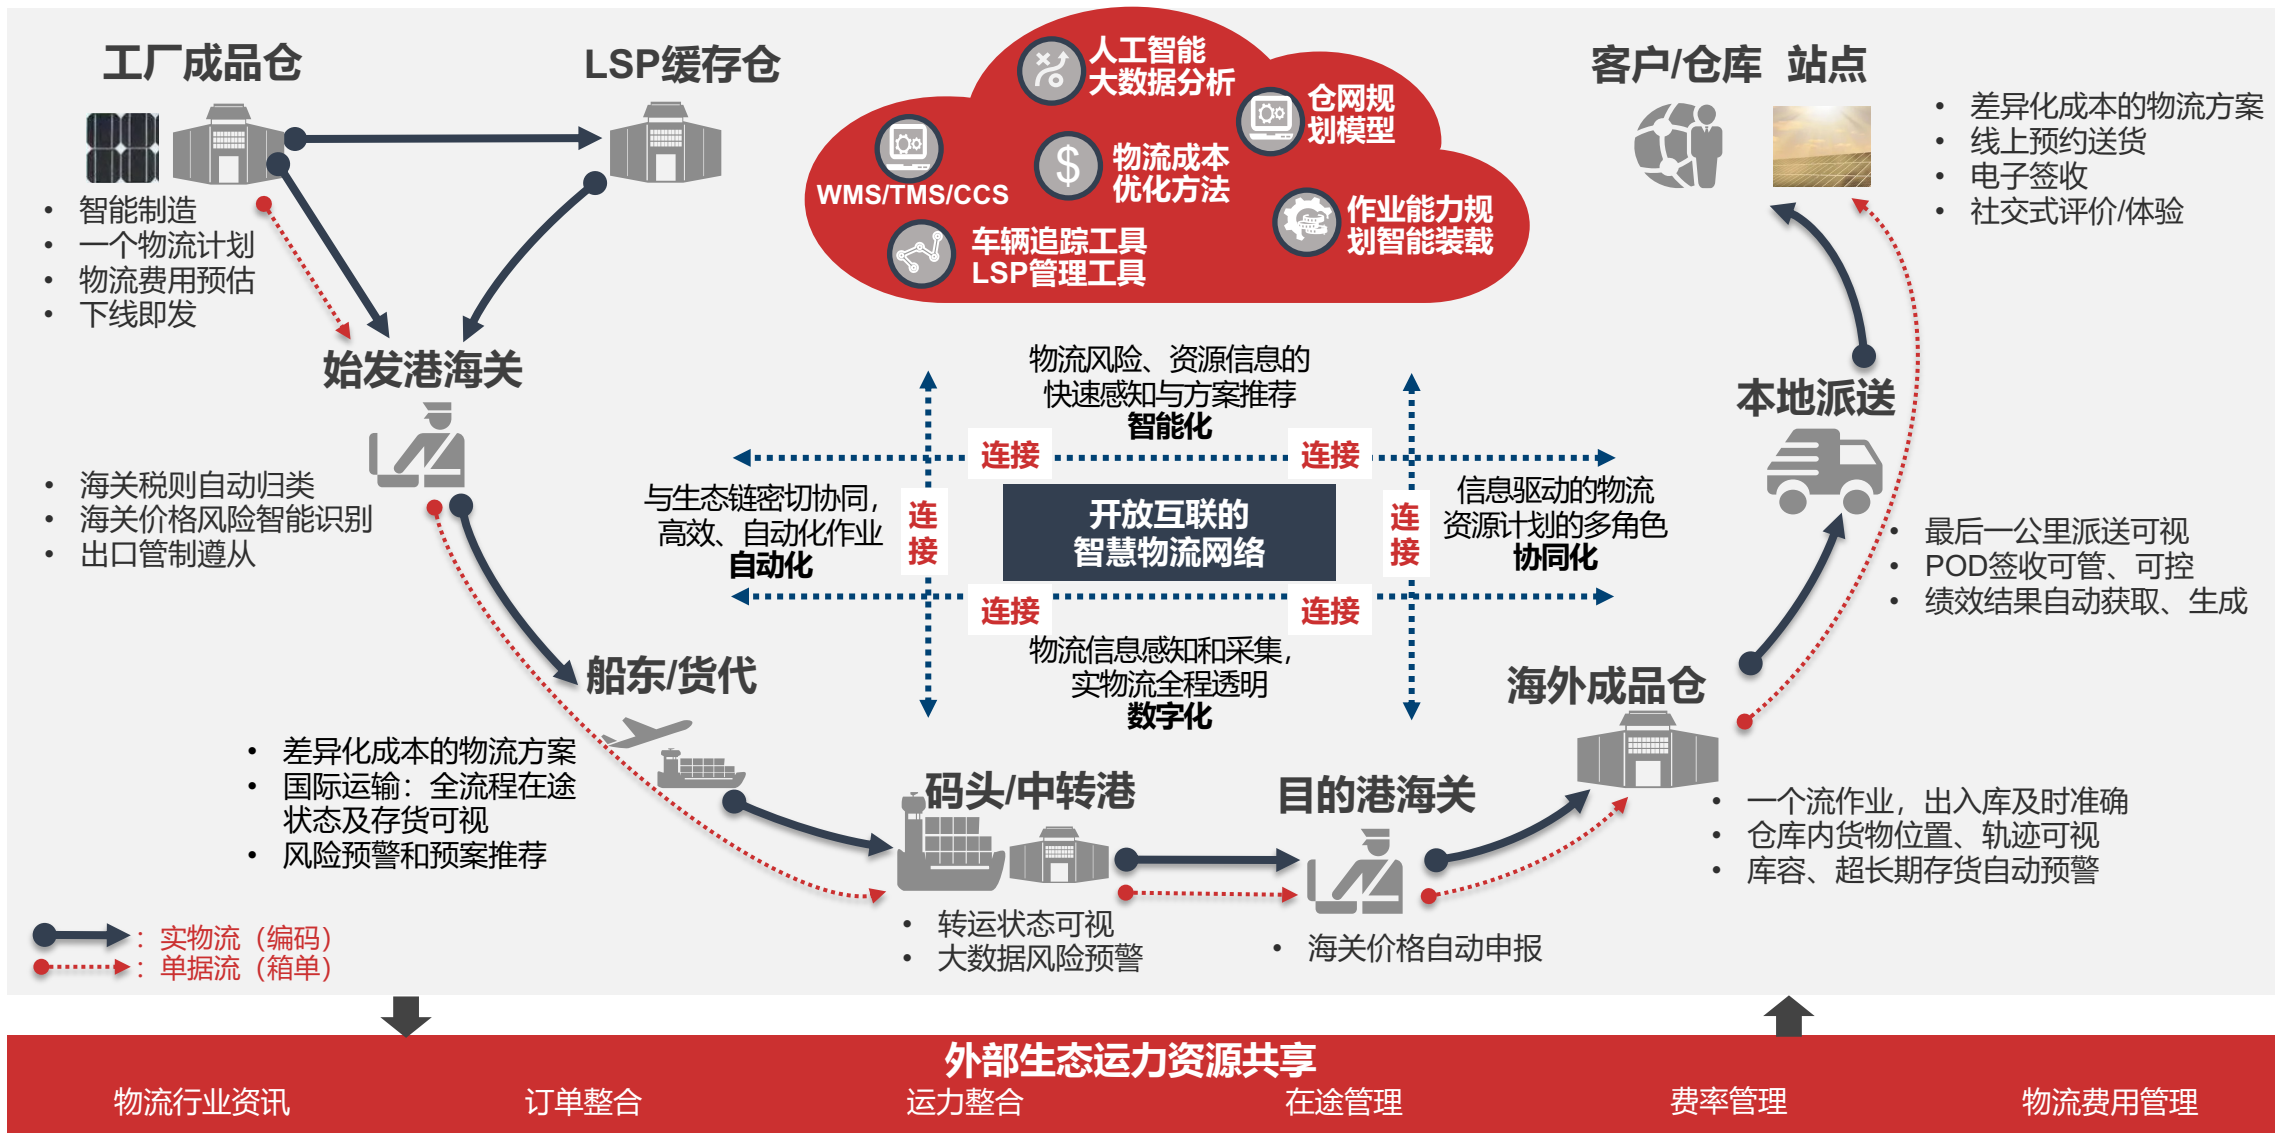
工厂成品仓

LSP缓存仓

人工智能大数据分析

仓网规划模型

WMS/TMS/CCS

物流成本优化方法

作业能力规划智能装载

车辆追踪工具 LSP管理工具

客户/仓库 站点

- 差异化成本的物流方案
- 线上预约送货
- 电子签收
- 社交式评价/体验

- 智能制造
- 一个物流计划
- 物流费用预估
- 下线即发

始发港海关

物流风险、资源信息的快速感知与方案推荐
智能化

本地派送

连接 连接

- 海关税则自动归类
- 海关价格风险智能识别
- 出口管制遵从

与生态链密切协同，高效、自动化作业
自动化

连接

开放互联的智慧物流网络

连接

信息驱动的物流资源计划的多角色
协同化

- 最后一公里派送可视
- POD签收可管、可控
- 绩效结果自动获取、生成

连接 连接

物流信息感知和采集，实物流全程透明
数字化

船东/货代

海外成品仓

- 差异化成本的物流方案
- 国际运输：全流程在途状态及存货可视
- 风险预警和预案推荐

码头/中转港

目的港海关

- 一个流作业，出入库及时准确
- 仓库内货物位置、轨迹可视
- 库容、超长期存货自动预警

- 转运状态可视
- 大数据风险预警

- 海关价格自动申报

: 实物流（编码）
: 单据流（箱单）

外部生态运力资源共享

物流行业资讯 订单整合 运力整合 在途管理 费率管理 物流费用管理